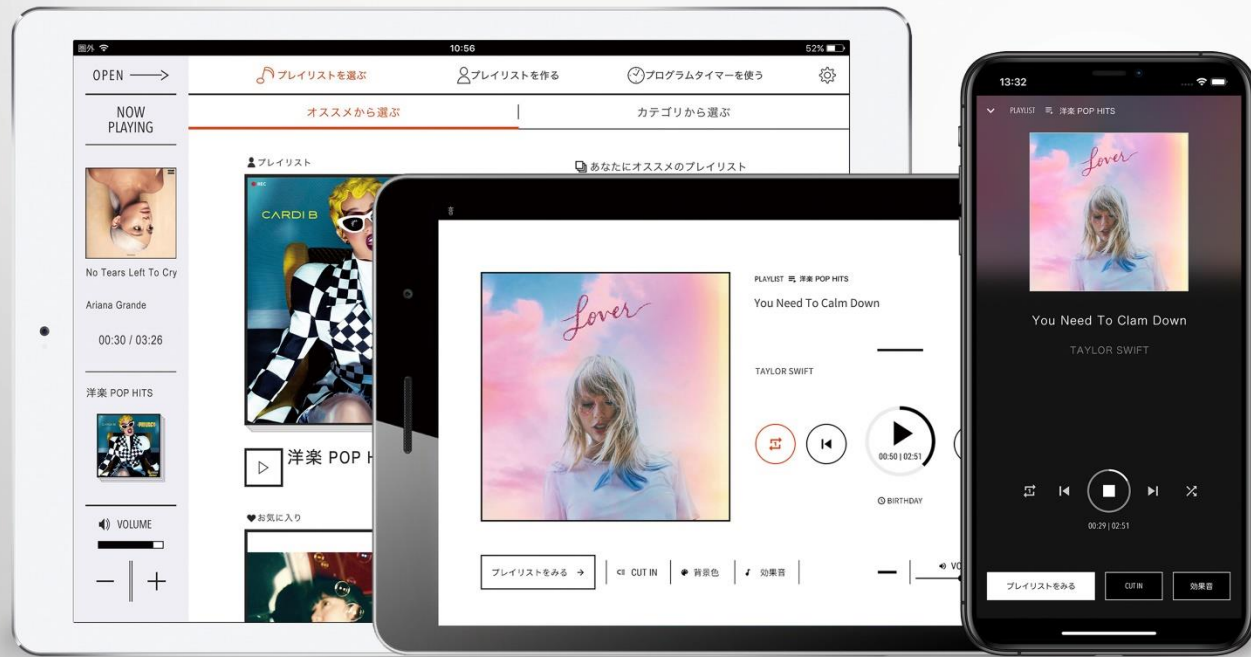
圏外
10:56
52%

OPEN ⟶

NOW PLAYING

No Tears Left To Cry

Ariana Grande

00:30 / 03:26

洋楽 POP HITS

VOLUME

— +

プレイリストを選ぶ
プレイリストを作る
プログラムタイマーを使う

オススメから選ぶ
カテゴリから選ぶ

プレイリスト
あなたにオススメのプレイリスト

CARDI B

洋楽 POP H

お気に入り

PLAYLIST 洋楽 POP HITS
You Need To Calm Down

Lover

TAYLOR SWIFT

00:50 | 02:51

BIRTHDAY

プレイリストをみる →
CUT IN
背景色
効果音

VO

13:32

PLAYLIST 洋楽 POP HITS

Lover

You Need To Clam Down

TAYLOR SWIFT

00:29 | 02:51

プレイリストをみる
CUT IN
効果音